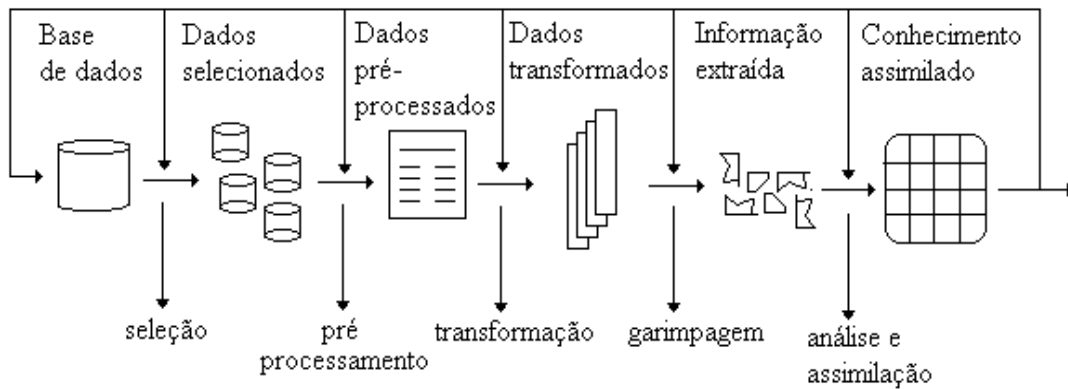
Base de dados

Dados selecionados

Dados pré-processados

Dados transformados

Informação extraída

Conhecimento assimilado

seleção

pré processamento

transformação

garimpagem

análise e assimilação